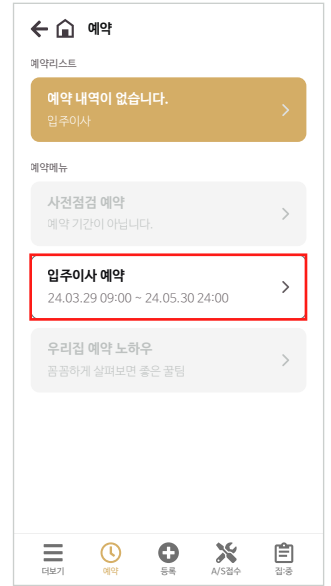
예약

예약리스트

예약 내역이 없습니다.
입주이사

예약메뉴

사전점검 예약
예약 기간이 아닙니다.

입주이사 예약
24.03.29 09:00 ~ 24.05.30 24:00

우리집 예약 노하우
꼼꼼하게 살펴보면 좋은 꿀팁

더보기 예약 등록 A/S접수 점검